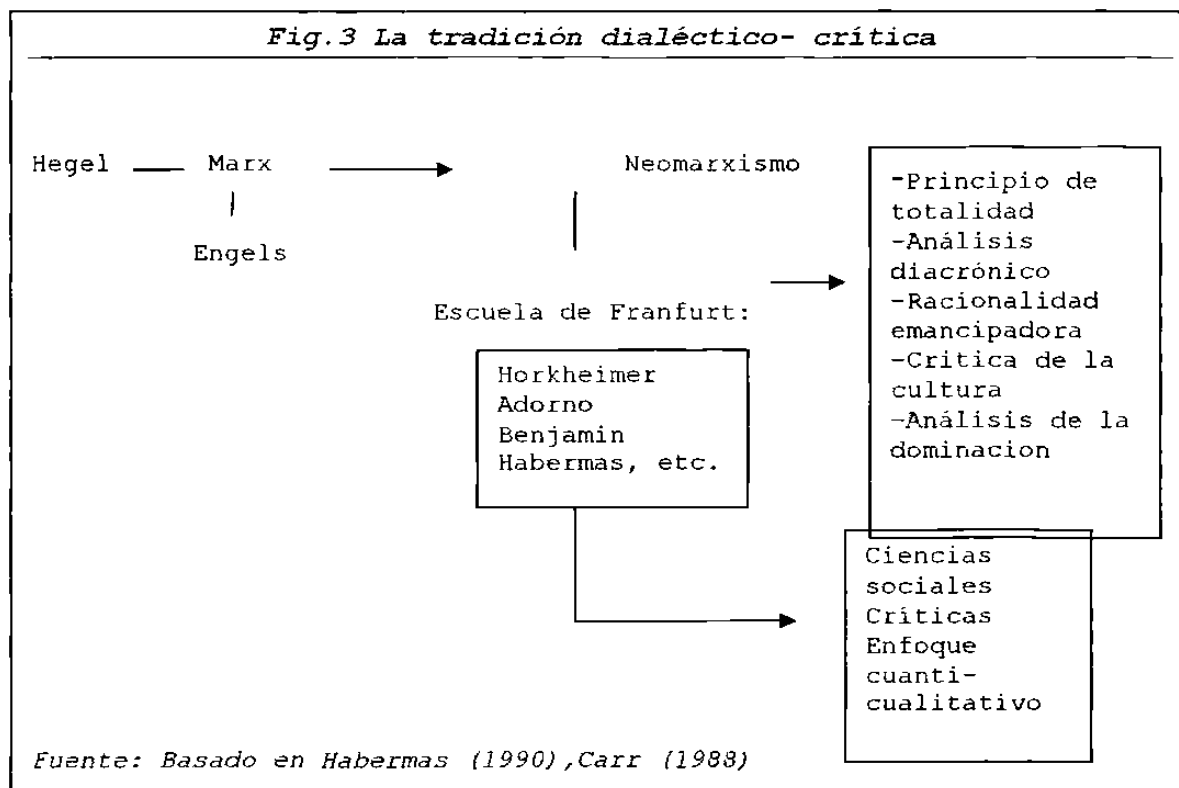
Fig.3 La tradición dialéctico- crítica

Hegel Marx

Engels

Neomarxismo

Escuela de Franfurt:

Horkheimer
Adorno
Benjamin
Habermas, etc.

-Principio de totalidad
-Análisis diacrónico
-Racionalidad emancipadora
-Critica de la cultura
-Análisis de la dominacion

Ciencias sociales Críticas Enfoque cuanti-cualitativo

Fuente: Basado en Habermas (1990),Carr (1988)